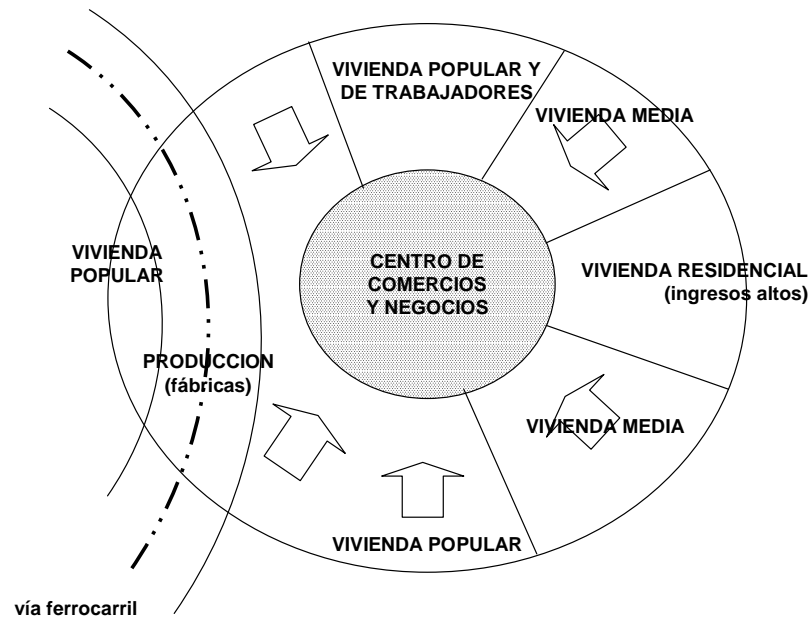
VIVIENDA POPULAR Y DE TRABAJADORES

VIVIENDA MEDIA

VIVIENDA POPULAR

CENTRO DE COMERCIOS Y NEGOCIOS

VIVIENDA RESIDENCIAL (ingresos altos)

PRODUCCION (fábricas)

VIVIENDA MEDIA

VIVIENDA POPULAR

vía ferrocarril